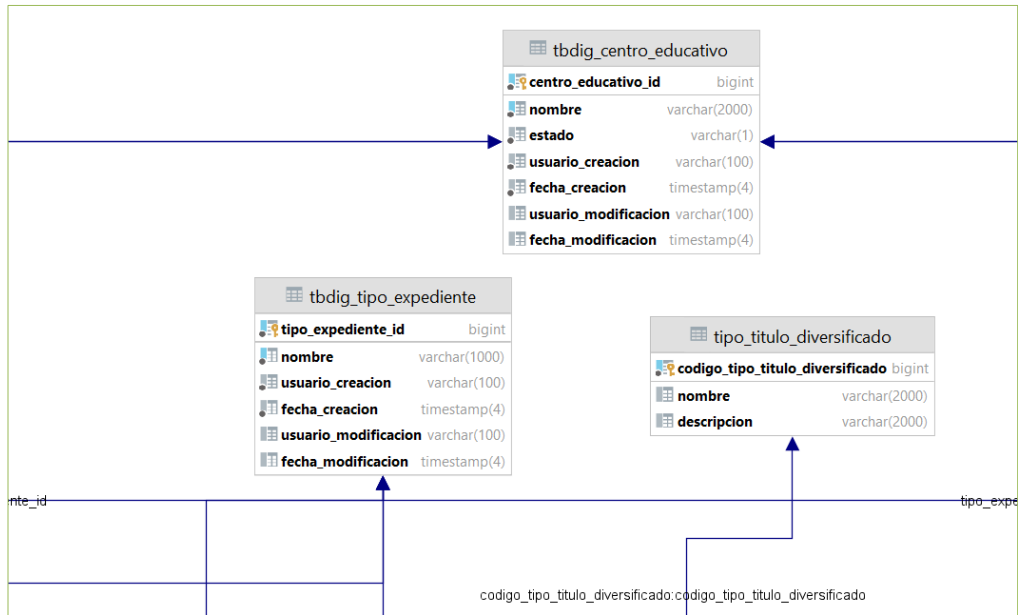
tbdig_centro_educativo

| | |
|---|---|
| centro_educativo_id | bigint |
| nombre | varchar(2000) |
| estado | varchar(1) |
| usuario_creacion | varchar(100) |
| fecha_creacion | timestamp(4) |
| usuario_modificacion | varchar(100) |
| fecha_modificacion | timestamp(4) |

tbdig_tipo_expediente

| | |
|---|---|
| tipo_expediente_id | bigint |
| nombre | varchar(1000) |
| usuario_creacion | varchar(100) |
| fecha_creacion | timestamp(4) |
| usuario_modificacion | varchar(100) |
| fecha_modificacion | timestamp(4) |

tipo_titulo_diversificado

| | |
|---|---|
| codigo_tipo_titulo_diversificado | bigint |
| nombre | varchar(2000) |
| descripcion | varchar(2000) |

nte_id

tipo_expe

codigo_tipo_titulo_diversificado:codigo_tipo_titulo_diversificado